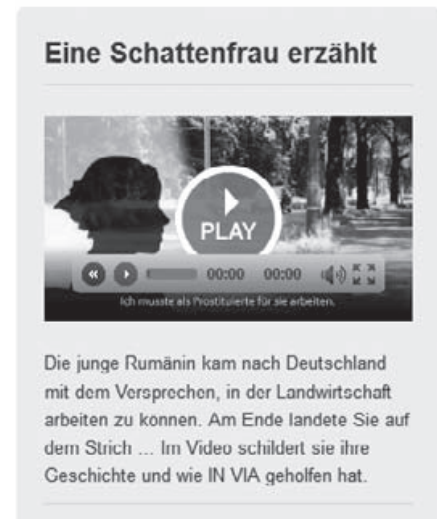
Eine Schattenfrau erzählt

PLAY

00:00 00:00

Ich musste als Prostituierte für sie arbeiten.

Die junge Rumänin kam nach Deutschland mit dem Versprechen, in der Landwirtschaft arbeiten zu können. Am Ende landete Sie auf dem Strich ... Im Video schildert sie ihre Geschichte und wie IN VIA geholfen hat.